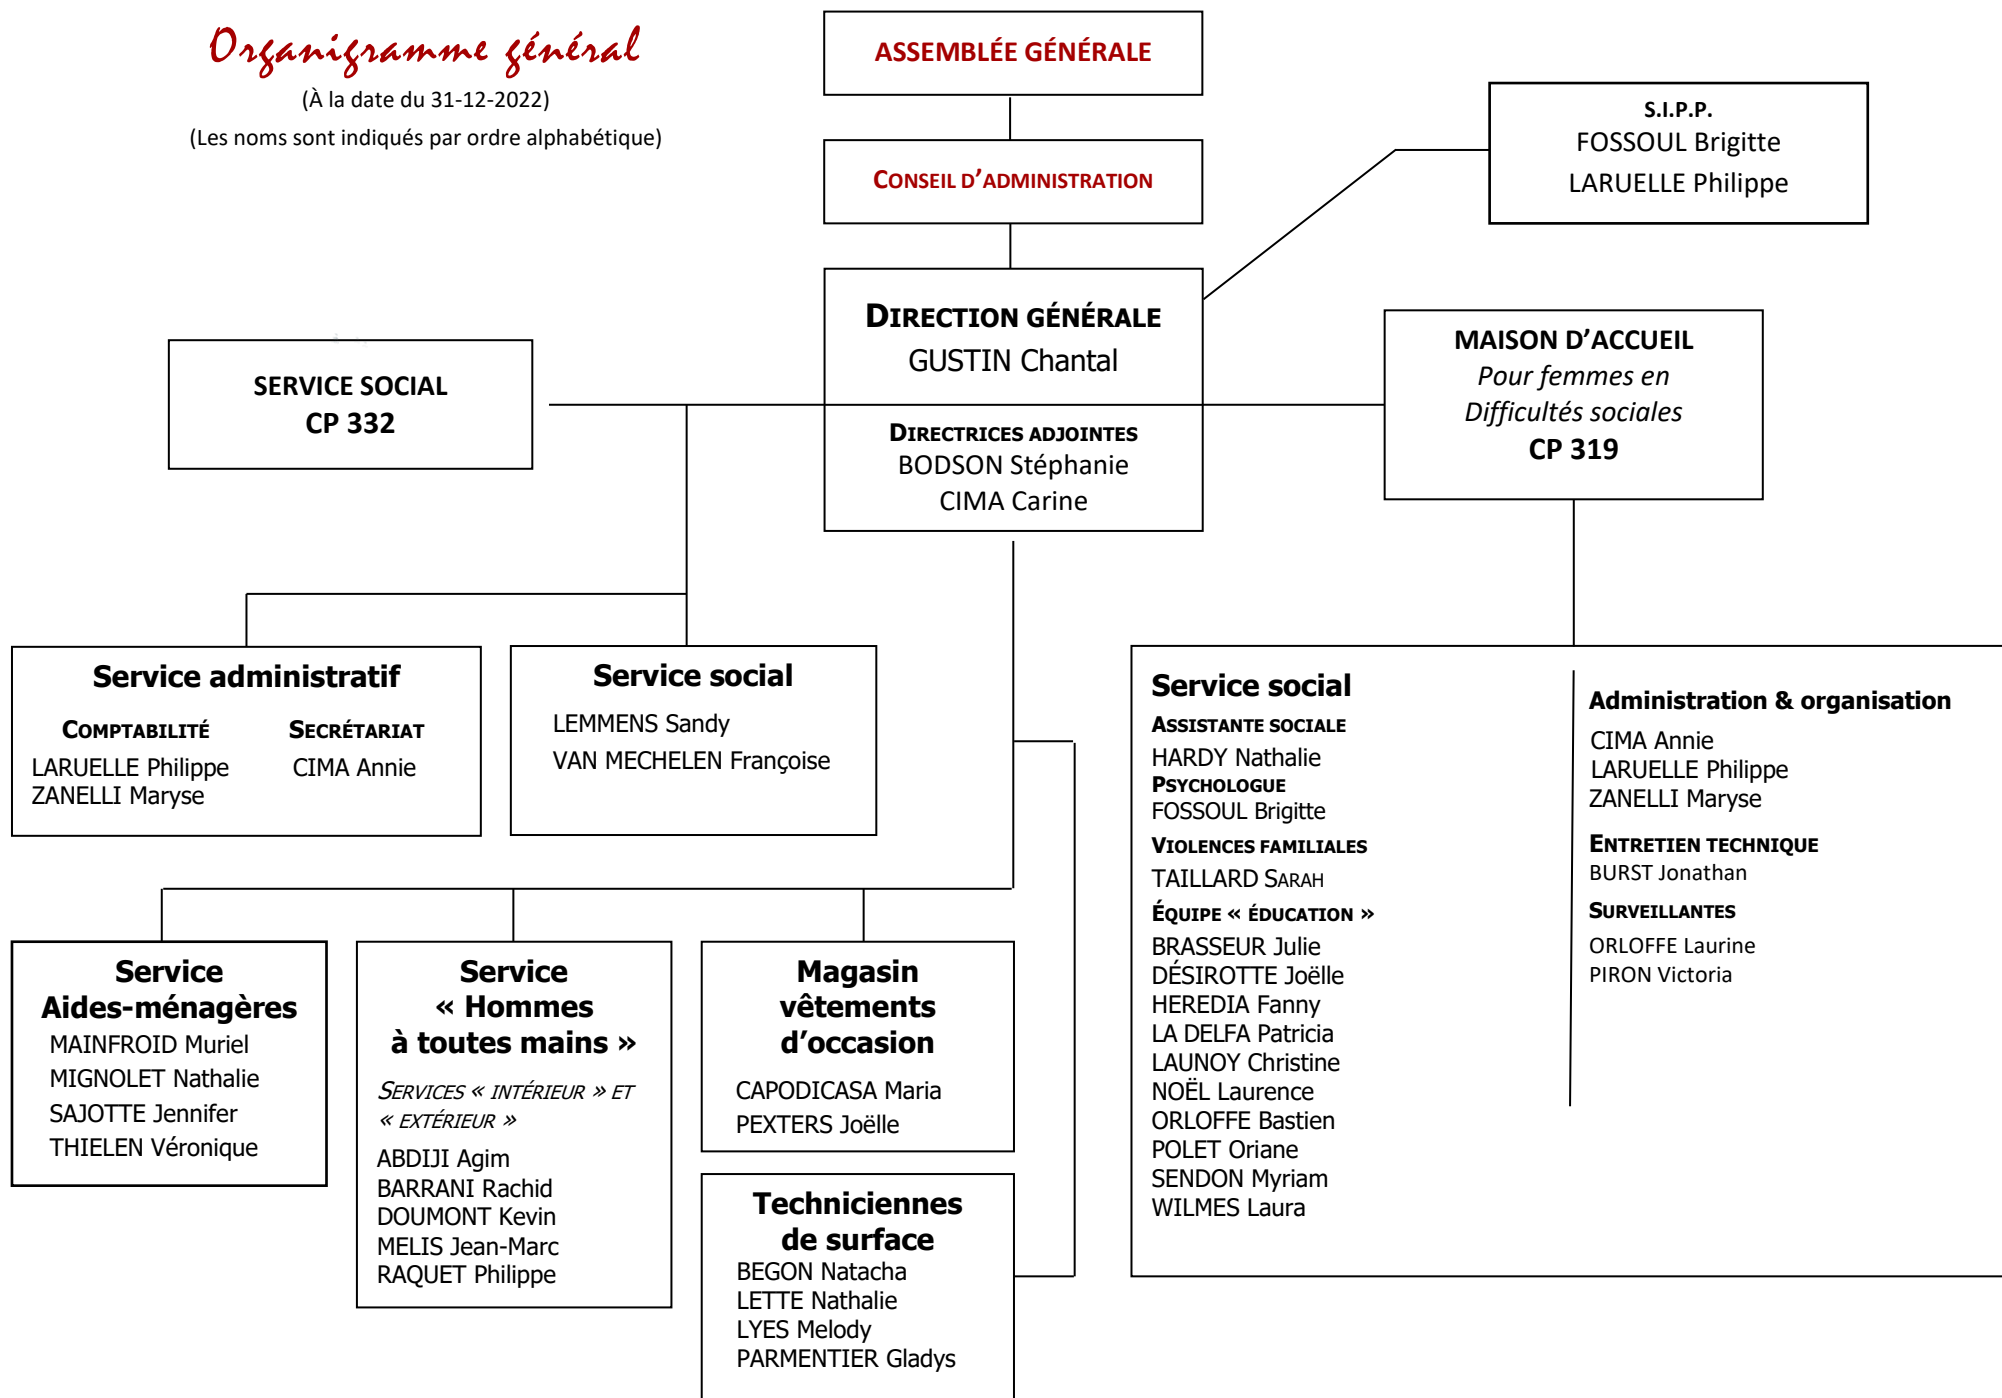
Organigramme général

(À la date du 31-12-2022)

(Les noms sont indiqués par ordre alphabétique)

ASSEMBLÉE GÉNÉRALE

CONSEIL D'ADMINISTRATION

S.I.P.P.
FOSSOUL Brigitte
LARUELLE Philippe

DIRECTION GÉNÉRALE
GUSTIN Chantal

DIRECTRICES ADJOINTES
BODSON Stéphanie
CIMA Carine

SERVICE SOCIAL
CP 332

MAISON D'ACCUEIL
Pour femmes en Difficultés sociales
CP 319

Service administratif
COMPTABILITÉ
LARUELLE Philippe
ZANELLI Maryse
SECRÉTARIAT
CIMA Annie

Service social
LEMMENS Sandy
VAN MECHELEN Françoise

Service social
ASSISTANTE SOCIALE
HARDY Nathalie
PSYCHOLOGUE
FOSSOUL Brigitte
VIOLENCES FAMILIALES
TAILLARD SARAH
ÉQUIPE « ÉDUCATION »
BRASSEUR Julie
DÉSIROTTE Joëlle
HEREDIA Fanny
LA DELFA Patricia
LAUNOY Christine
NOËL Laurence
ORLOFFE Bastien
POLET Oriane
SENDON Myriam
WILMES Laura

Administration & organisation
CIMA Annie
LARUELLE Philippe
ZANELLI Maryse
ENTRETIEN TECHNIQUE
BURST Jonathan
SURVEILLANTES
ORLOFFE Laurine
PIRON Victoria

Service Aides-ménagères
MAINFROID Muriel
MIGNOLET Nathalie
SAJOTTE Jennifer
THIELEN Véronique

Service « Hommes à toutes mains »
SERVICES « INTÉRIEUR » ET « EXTÉRIEUR »
ABDIJI Agim
BARRANI Rachid
DOUMONT Kevin
MELIS Jean-Marc
RAQUET Philippe

Magasin vêtements d'occasion
CAPODICASA Maria
PEXTERS Joëlle

Techniciennes de surface
BEGON Natacha
LETTE Nathalie
LYES Melody
PARMENTIER Gladys